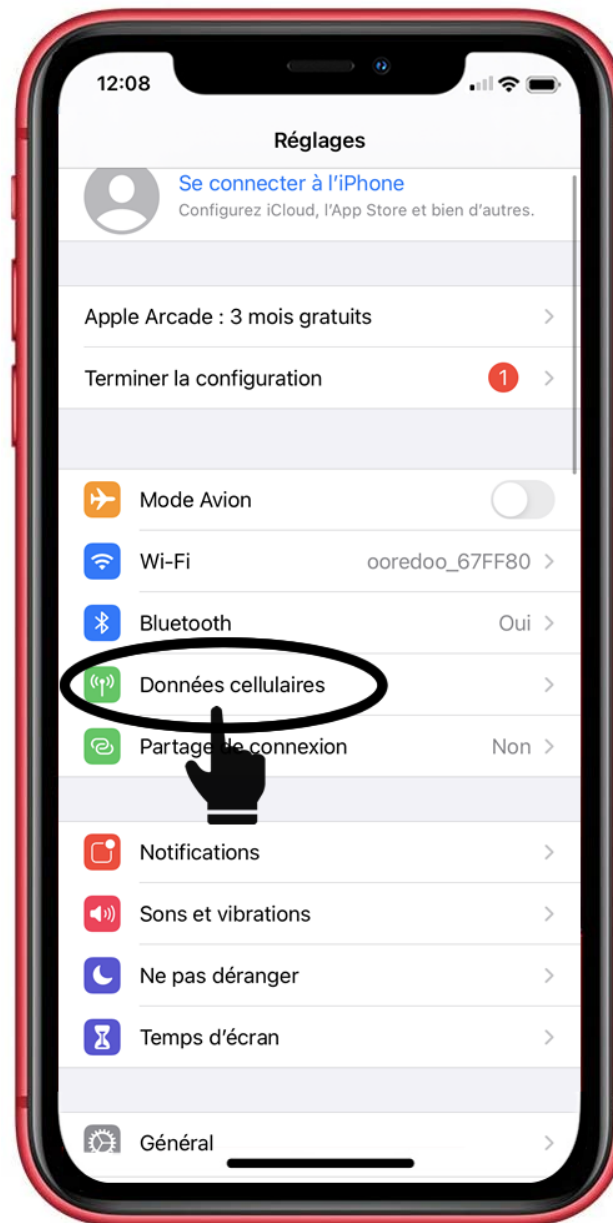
12:08

Réglages

Se connecter à l'iPhone
Configurez iCloud, l'App Store et bien d'autres.

Apple Arcade : 3 mois gratuits

Terminer la configuration 1

Mode Avion

Wi-Fi ooredoo_67FF80

Bluetooth Oui

Données cellulaires

Partage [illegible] connexion Non

Notifications

Sons et vibrations

Ne pas déranger

Temps d'écran

Général